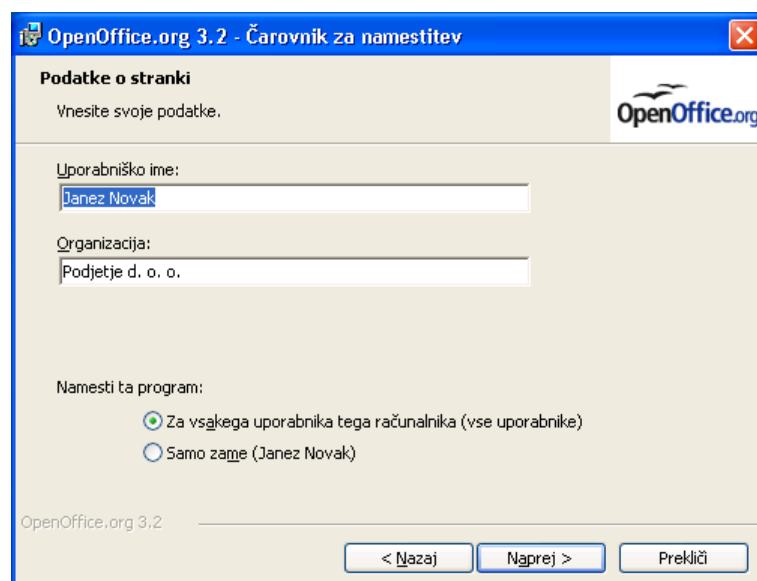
OpenOffice.org 3.2 - Čarovnik za namestitev

Podatke o stranki

Vnesite svoje podatke.

OpenOffice.org

Uporabniško ime:

Janez Novak

Organizacija:

Podjetje d. o. o.

Namesti ta program:

Za vsakega uporabnika tega računalnika (vse uporabnike)

Samo zame (Janez Novak)

OpenOffice.org 3.2

< Nazaj

Naprej >

Prekliči